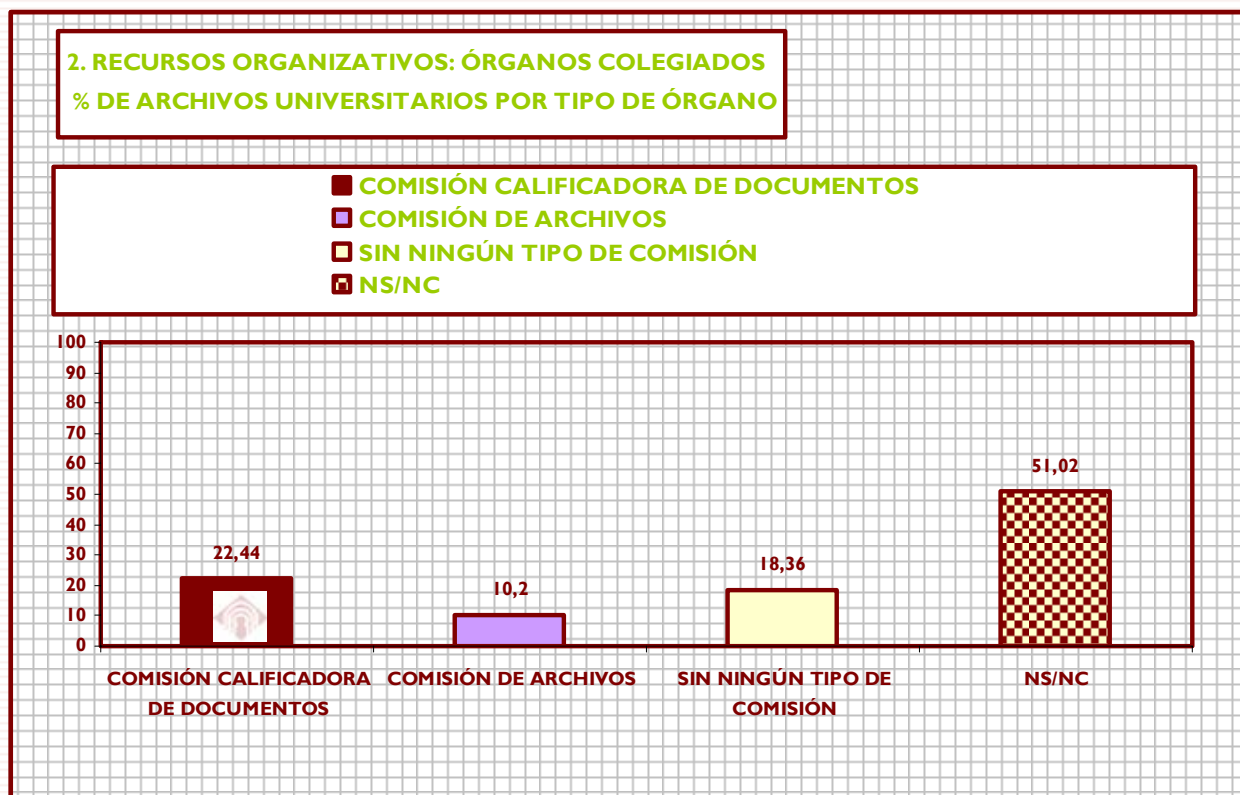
2. RECURSOS ORGANIZATIVOS: ÓRGANOS COLEGIADOS
% DE ARCHIVOS UNIVERSITARIOS POR TIPO DE ÓRGANO

COMISIÓN CALIFICADORA DE DOCUMENTOS
COMISIÓN DE ARCHIVOS
SIN NINGÚN TIPO DE COMISIÓN
NS/NC

100
90
80
70
60
50
40
30
20
10
0

22,44
10,2
18,36
51,02

COMISIÓN CALIFICADORA DE DOCUMENTOS
COMISIÓN DE ARCHIVOS
SIN NINGÚN TIPO DE COMISIÓN
NS/NC